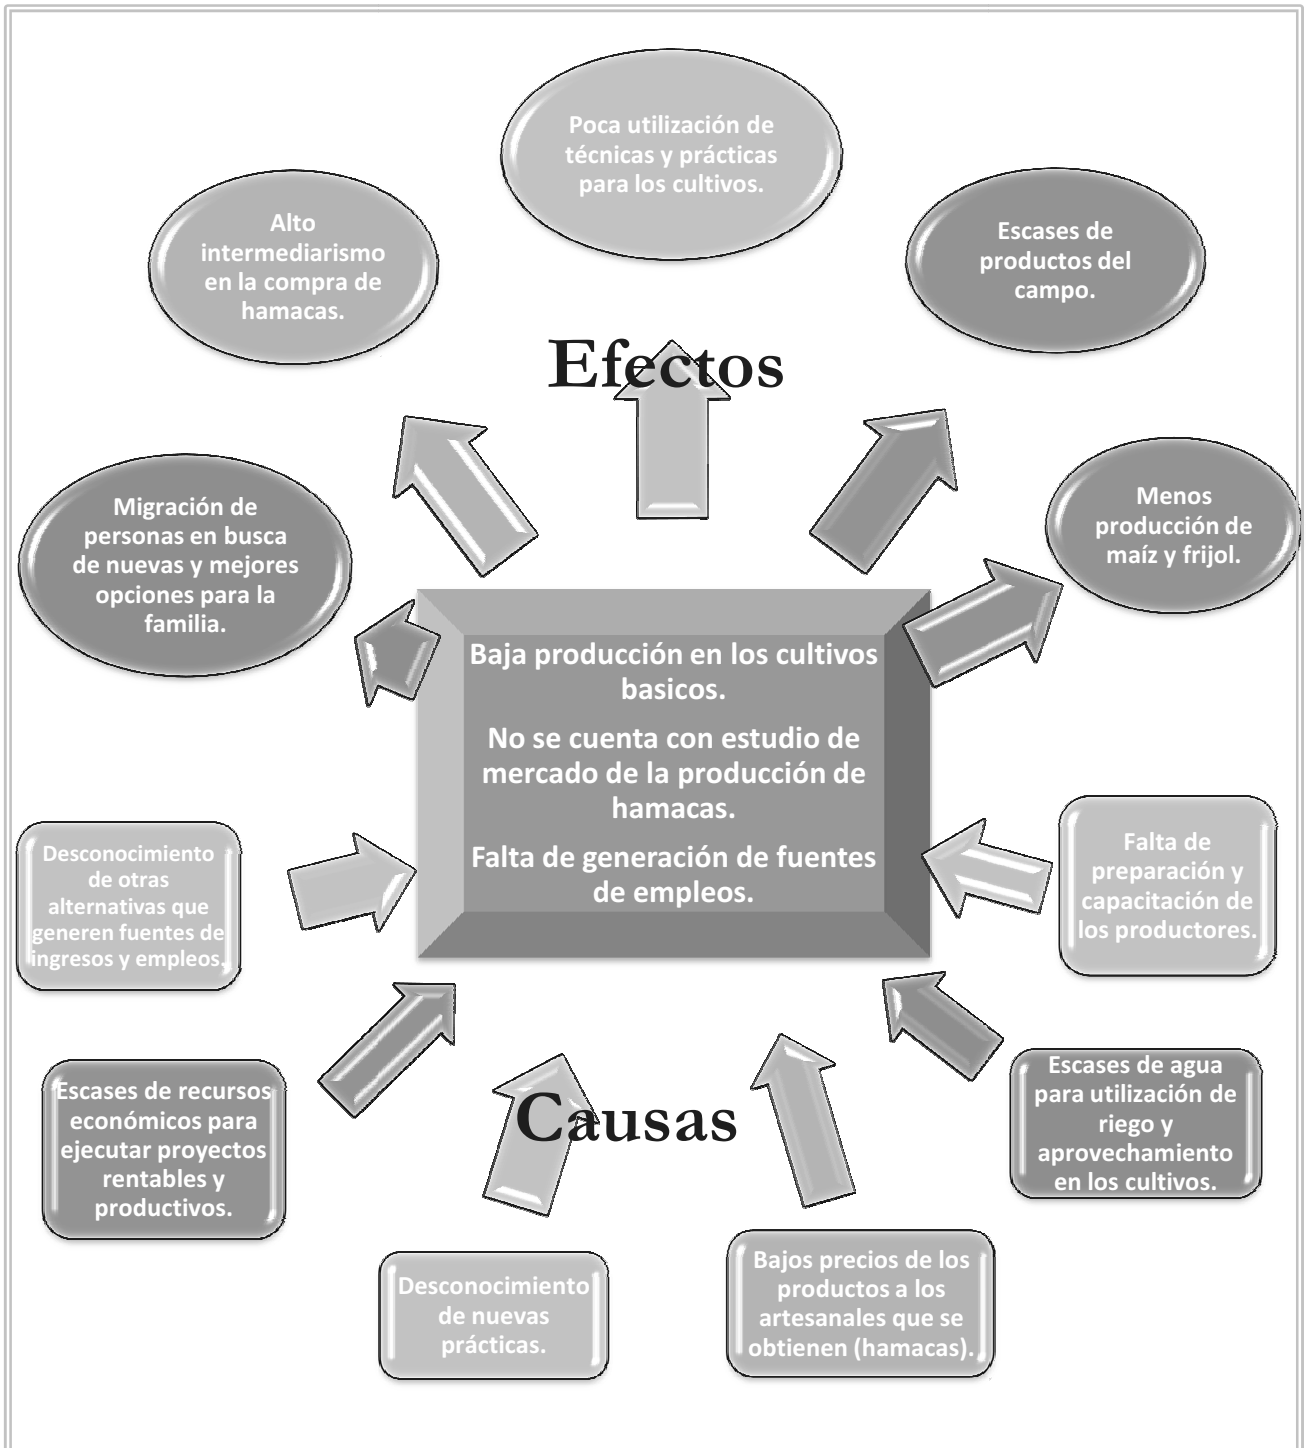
Poca utilización de técnicas y prácticas para los cultivos.

Alto intermediarismo en la compra de hamacas.

Escases de productos del campo.

Efectos

Migración de personas en busca de nuevas y mejores opciones para la familia.

Menos producción de maíz y frijol.

Baja producción en los cultivos basicos.

No se cuenta con estudio de mercado de la producción de hamacas.

Falta de generación de fuentes de empleos.

Desconocimiento de otras alternativas que generen fuentes de ingresos y empleos.

Falta de preparación y capacitación de los productores.

Escases de recursos económicos para ejecutar proyectos rentables y productivos.

Causas

Escases de agua para utilización de riego y aprovechamiento en los cultivos.

Desconocimiento de nuevas prácticas.

Bajos precios de los productos a los artesanales que se obtienen (hamacas).